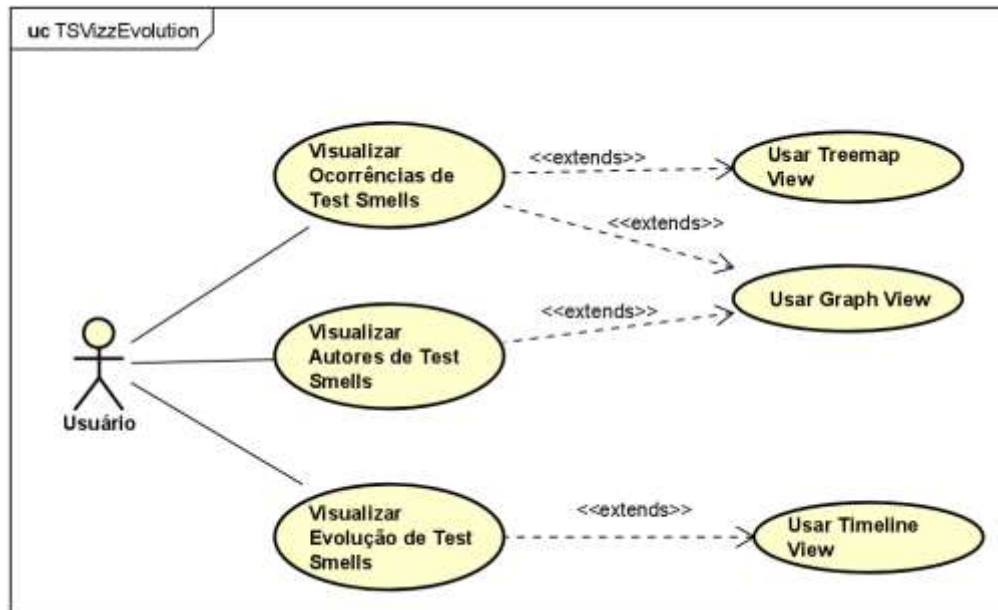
uc TSVizzEvolution

Visualizar Ocorrências de Test Smells

<<extends>>

Usar Treemap View

<<extends>>

Usar Graph View

<<extends>>

Visualizar Autores de Test Smells

Usuário

Visualizar Evolução de Test Smells

<<extends>>

Usar Timeline View